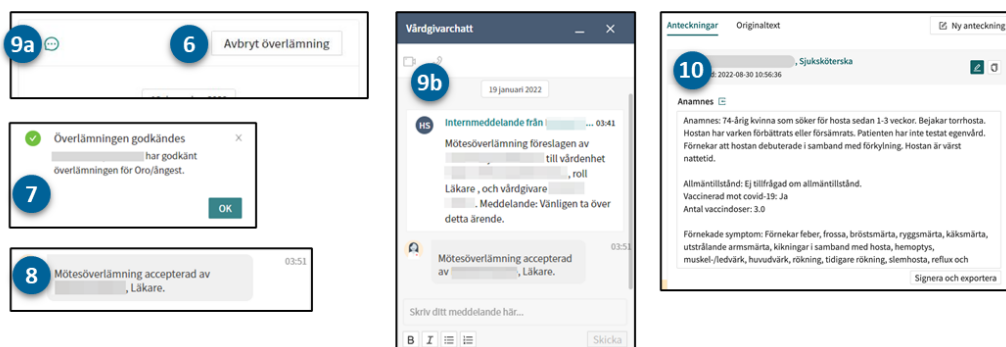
9a

6

Avbryt överlämning

Överlämningen godkändes

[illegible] har godkänt överlämningen för Oro/ångest.

7

OK

8

Mötesöverlämning accepterad av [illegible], Läkare.

03:51

Vårdgivarchatt

9b

19 januari 2022

HS

Internmeddelande från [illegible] ... 03:41

Mötesöverlämning föreslagen av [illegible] till vårdenhet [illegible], roll Läkare , och vårdgivare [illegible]. Meddelande: Vänligen ta över detta ärende.

03:51

Mötesöverlämning accepterad av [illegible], Läkare.

Skriv ditt meddelande här...

Skicka

Anteckningar

Originaltext

Ny anteckning

10

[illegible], Sjuksköterska

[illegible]d: 2022-08-30 10:56:36

Anamnes

Anamnes: 74-årig kvinna som söker för hosta sedan 1-3 veckor. Bejakar torrhosta. Hostan har varken förbättrats eller försämrats. Patienten har inte testat egenvård. Förnekar att hostan debuterade i samband med förkylning. Hostan är värst nattetid.

Allmäntillstånd: Ej tillfrågad om allmäntillstånd.
Vaccinerad mot covid-19: Ja
Antal vaccindoser: 3.0

Förnekade symptom: Förnekar feber, frossa, bröstsmärta, ryggsmärta, käksmärta, utstrålande armsmärta, kikningar i samband med hosta, hemoptys, muskel-/ledvärk, huvudvärk, rökning, tidigare rökning, slemhosta, reflux och

Signera och exportera